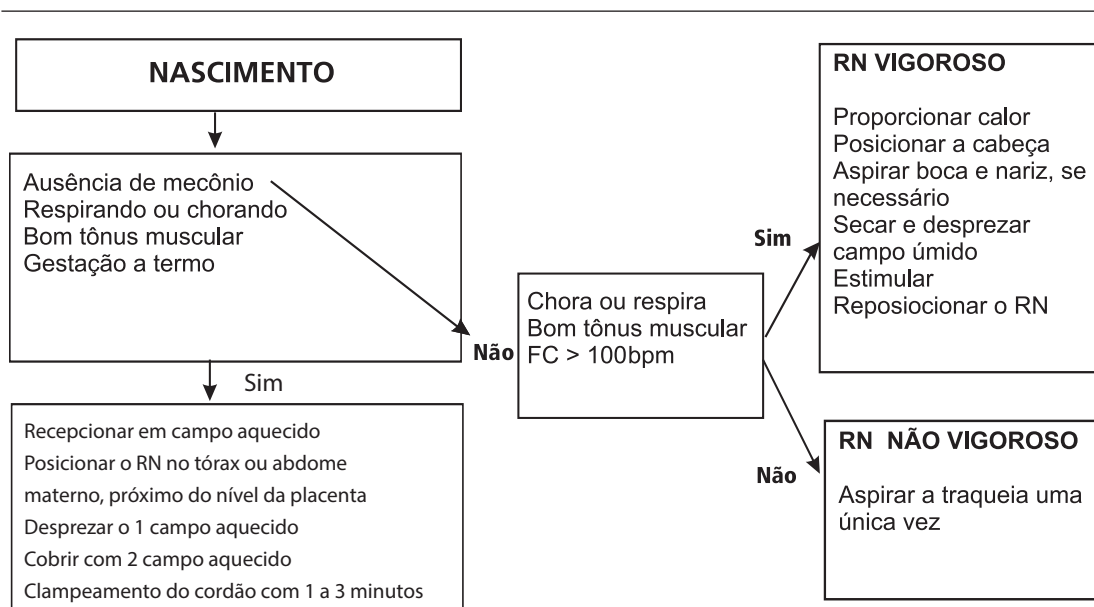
NASCIMENTO

Ausência de mecônio
Respirando ou chorando
Bom tônus muscular
Gestação a termo

Sim

Recepcionar em campo aquecido
Posicionar o RN no tórax ou abdome materno, próximo do nível da placenta
Desprezar o 1 campo aquecido
Cobrir com 2 campo aquecido
Clampeamento do cordão com 1 a 3 minutos

Não

Chora ou respira
Bom tônus muscular
FC > 100bpm

Sim

RN VIGOROSO

Proporcionar calor
Posicionar a cabeça
Aspirar boca e nariz, se necessário
Secar e desprezar campo úmido
Estimular
Reposiocionar o RN

Não

RN NÃO VIGOROSO

Aspirar a traqueia uma única vez